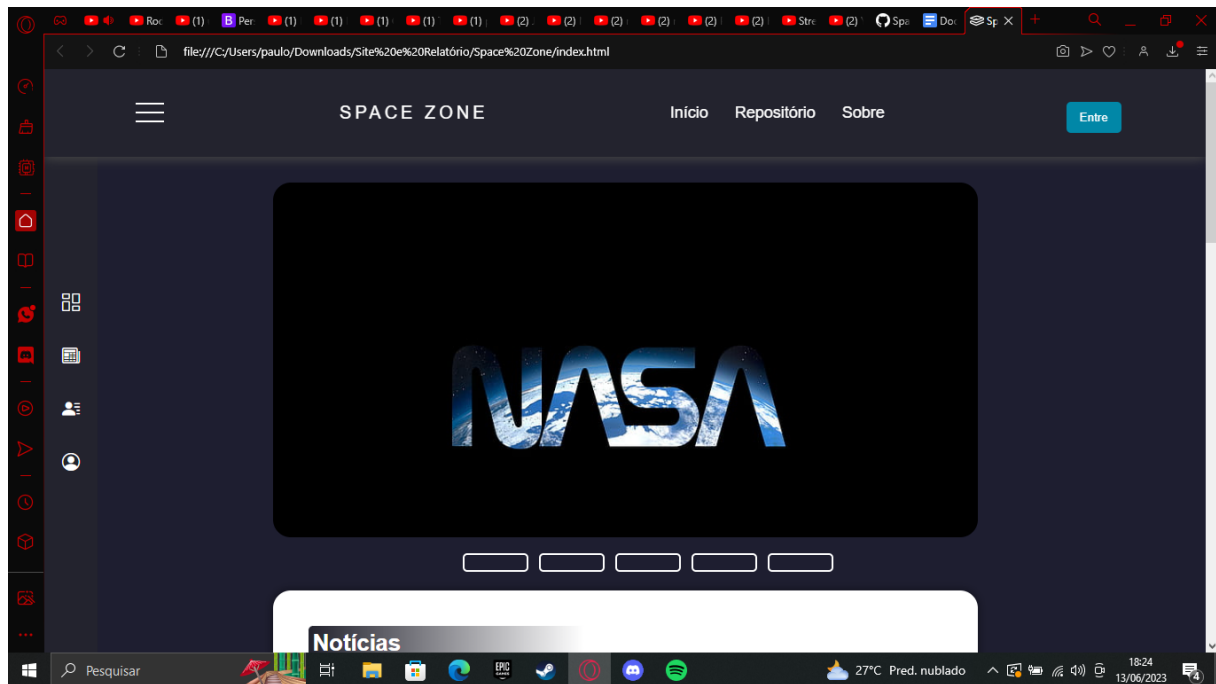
Roc (1) B Per (1) (1) (1) (1) (1) (2) (2) (2) (2) (2) (2) (2) Stre (2) Spa Doc Sp

file:///C:/Users/paulo/Downloads/Site%20e%20Relatório/Space%20Zone/index.html

SPACE ZONE

Início Repositório Sobre

Entre

NASA

Notícias

Pesquisar

27°C Pred. nublado

18:24
13/06/2023